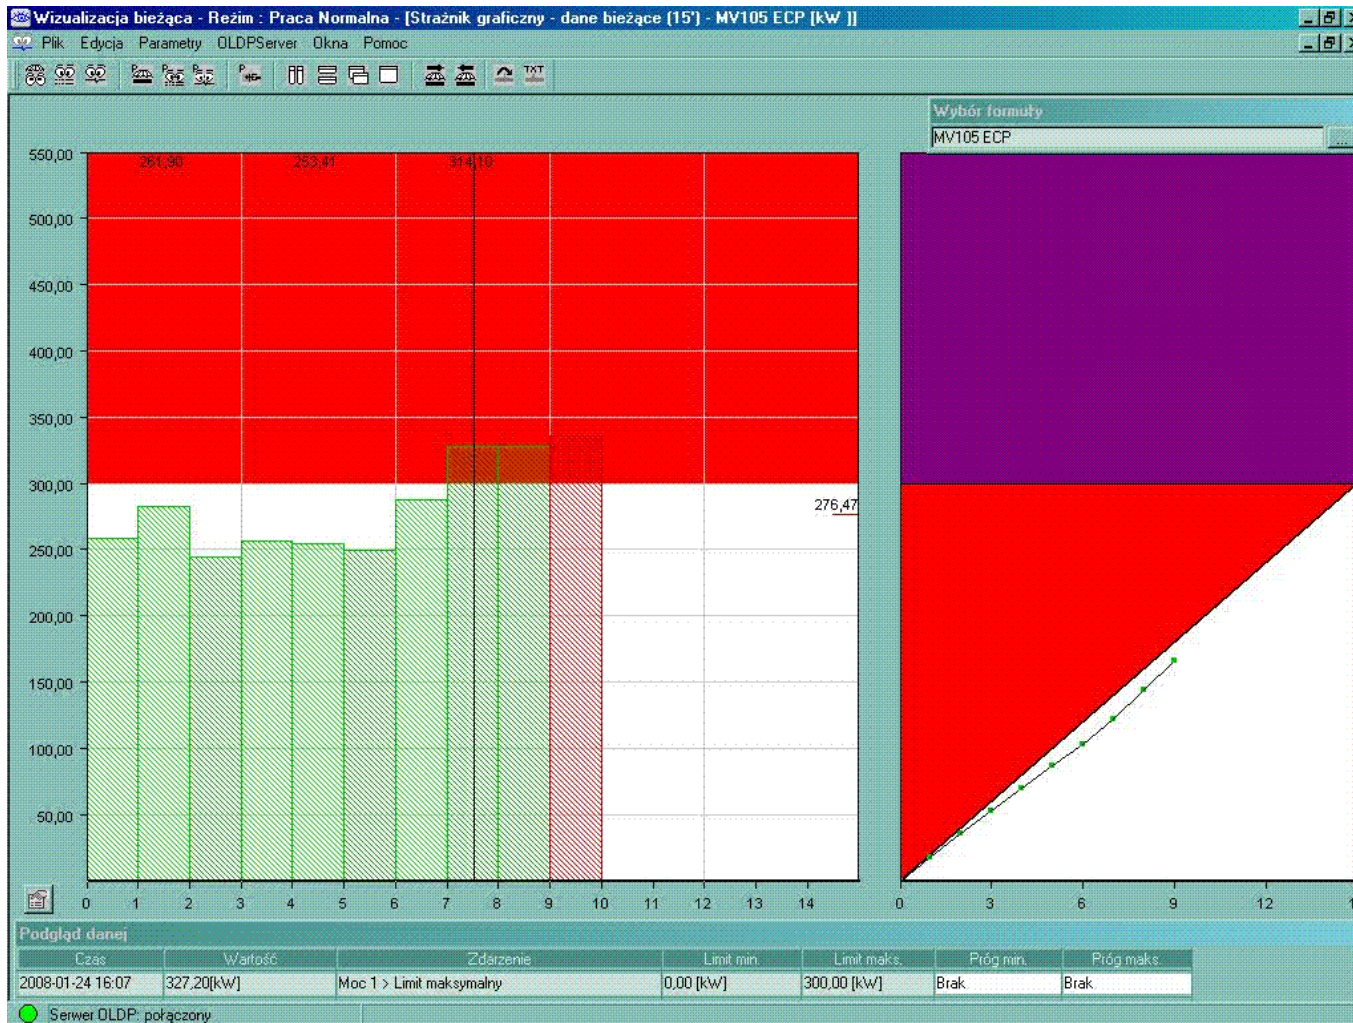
Wizualizacja bieżąca - Reżim : Praca Normalna - [Strażnik graficzny - dane bieżące (15') - MV105 ECP [kW ]]

Plik Edycja Parametry OLDPServer Okna Pomoc

TXT

Wybór formuły

MV105 ECP

550,00
500,00
450,00
400,00
350,00
300,00
250,00
200,00
150,00
100,00
50,00

261,90 253,41 314,10

276,47

0 1 2 3 4 5 6 7 8 9 10 11 12 13 14

0 3 6 9 12

Podgląd danej

| Czas | Wartość | Zdarzenie | Limit min. | Limit maks. | Próg min. | Próg maks. |
|---|---|---|---|---|---|---|
| 2008-01-24 16:07 | 327,20[kW] | Moc 1 > Limit maksymalny | 0,00 [kW] | 300,00 [kW] | Brak | Brak |

Serwer OLDP: połączony